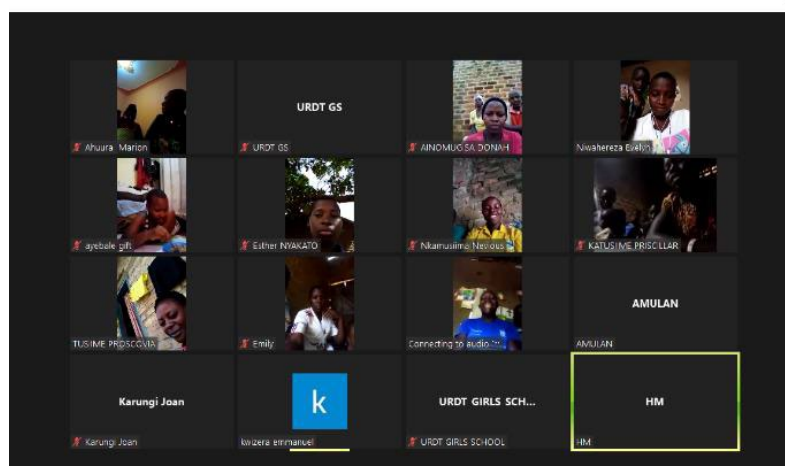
Ahuura Marion

URDT GS

URDT GS

AINOMUGISA DONAH

Nwahereza Evelyn

ayebale gift

Esther NYAKATO

Nkamusiima Nevious

KATUSIME PRISCILLAR

TUSIME PROSCOVIA

Emily

Connecting to audio ...

AMULAN

AMULAN

Karungi Joan

Karungi Joan

k

kwizera emmanuel

URDT GIRLS SCH...

URDT GIRLS SCHOOL

HM

HM